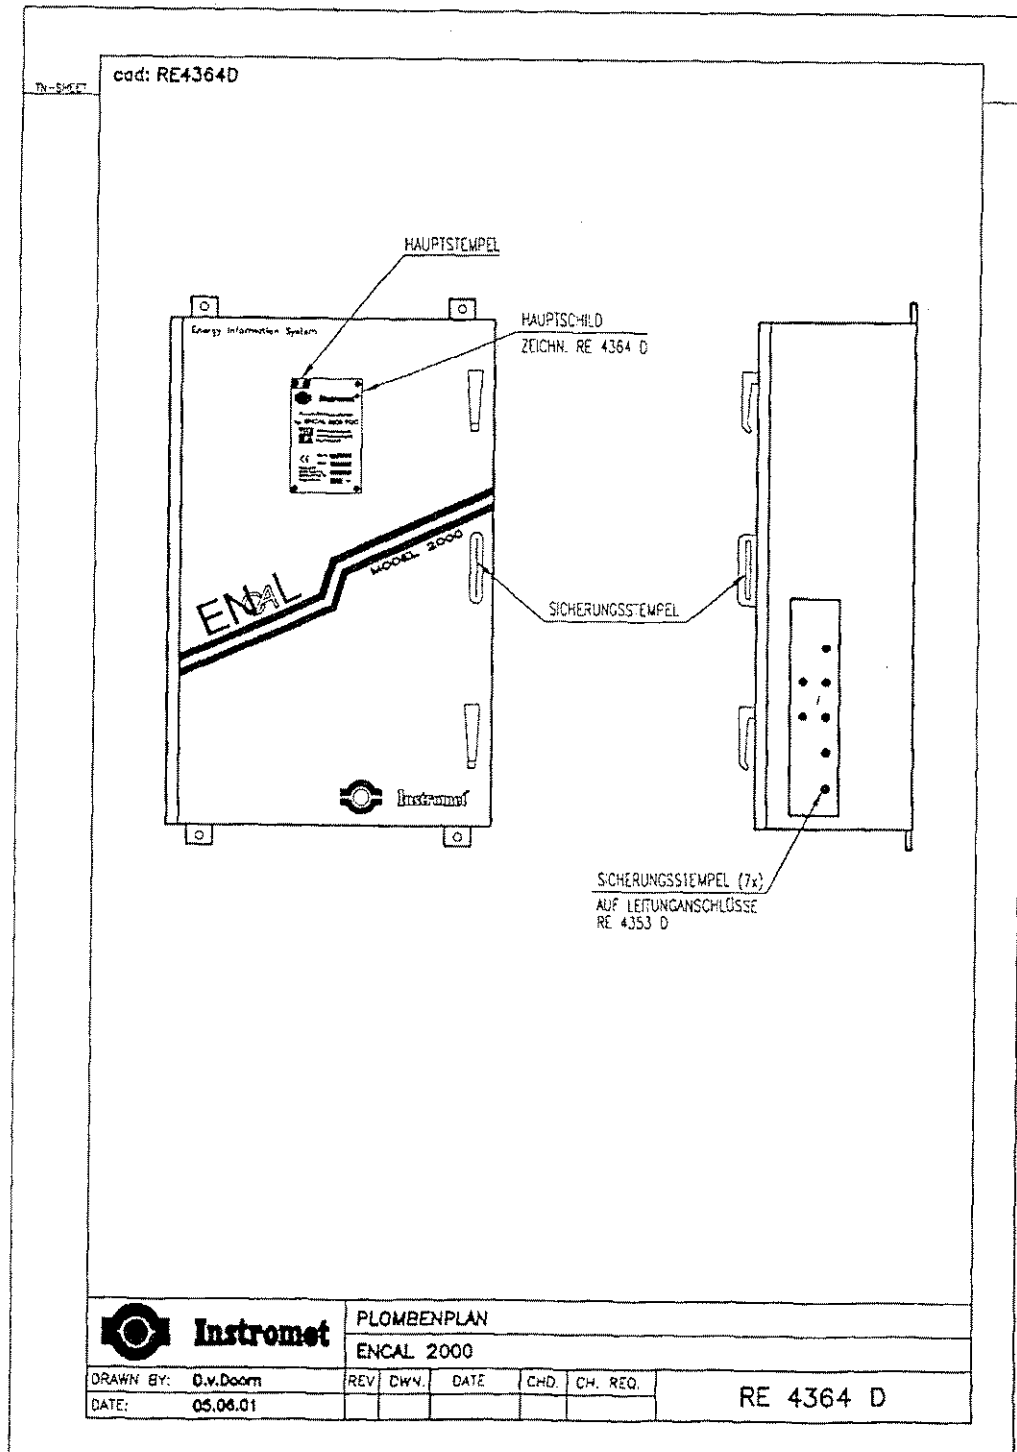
TN-SHEET

cad: RE4364D

HAUPTSTEMPEL

Energy Information System

HAUPTSCHILD
ZEICHN. RE 4364 D

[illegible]

ENCAL

MODEL 2000

SICHERUNGSSTEMPEL

Instromet

SICHERUNGSSTEMPEL (7x)
AUF LEITUNGANSCHLÜSSE
RE 4353 D

Instromet

PLOMBENPLAN

ENCAL 2000

| DRAWN BY: | D.v.Doorn | REV | DWN. | DATE | CHD. | CH. REQ. | RE 4364 D |
|---|---|---|---|---|---|---|---|
| DATE: | 05.06.01 | | | | | | |